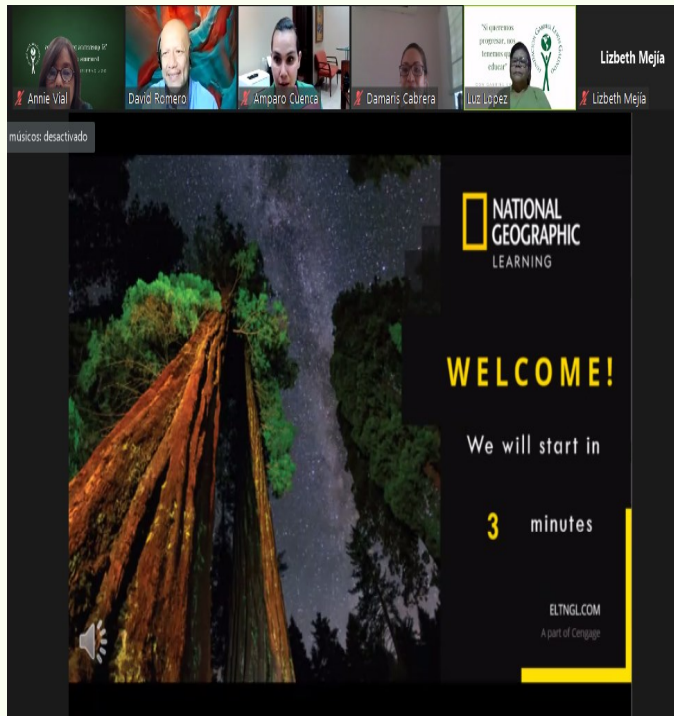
Annie Vial

David Romero

Amparo Cuenca

Damaris Cabrera

"No queremos progresar, nos tenemos que educar"

Luz Lopez

Lizbeth Mejía

Lizbeth Mejía

músicos: desactivado

NATIONAL GEOGRAPHIC LEARNING

WELCOME!

We will start in

3 minutes

ELTNGL.COM

A part of Cengage